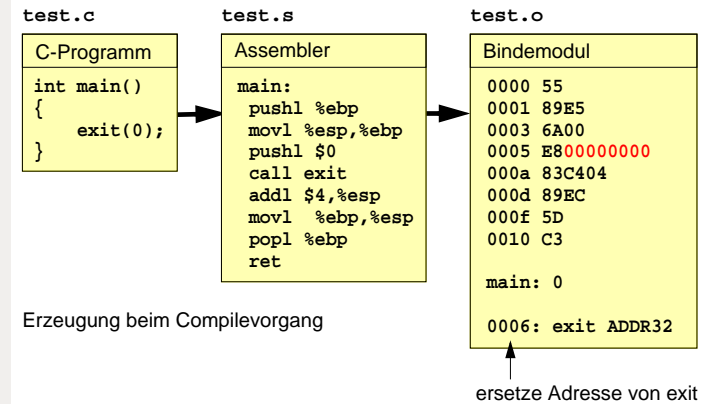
test.c

C-Programm

int main()
{
    exit(0);
}

test.s

Assembler

main:
 pushl %ebp
 movl %esp,%ebp
 pushl $0
 call exit
 addl $4,%esp
 movl  %ebp,%esp
 popl %ebp
 ret

test.o

Bindemodul

0000 55
0001 89E5
0003 6A00
0005 E800000000
000a 83C404
000d 89EC
000f 5D
0010 C3

main: 0

0006: exit ADDR32

Erzeugung beim Compilevorgang

ersetze Adresse von exit